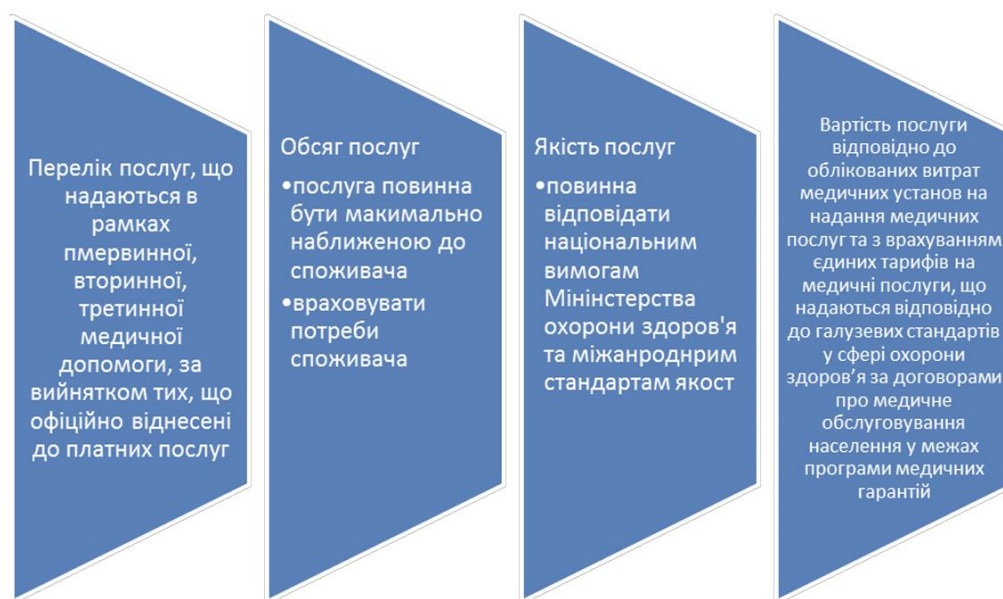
Перелік послуг, що надаються в рамках пмервинної, вторинної, третинної медичної допомоги, за вийнятком тих, що офіційно віднесені до платних послуг

Обсяг послуг
•послуга повинна бути макимально наближеною до споживача
•враховувати потреби споживача

Якість послуг
•повинна відповідати національним вимогам Мінінстерства охорони здоров'я та міжанроднрим стандартам якост

Вартість послуги відповідно до облікованих витрат медичних установ на надання медичних послуг та з врахуванням єдиних тарифів на медичні послуги, що надаються відповідно до галузевих стандартів у сфері охорони здоров'я за договорами про медичне обслуговування населення у межах програми медичних гарантій